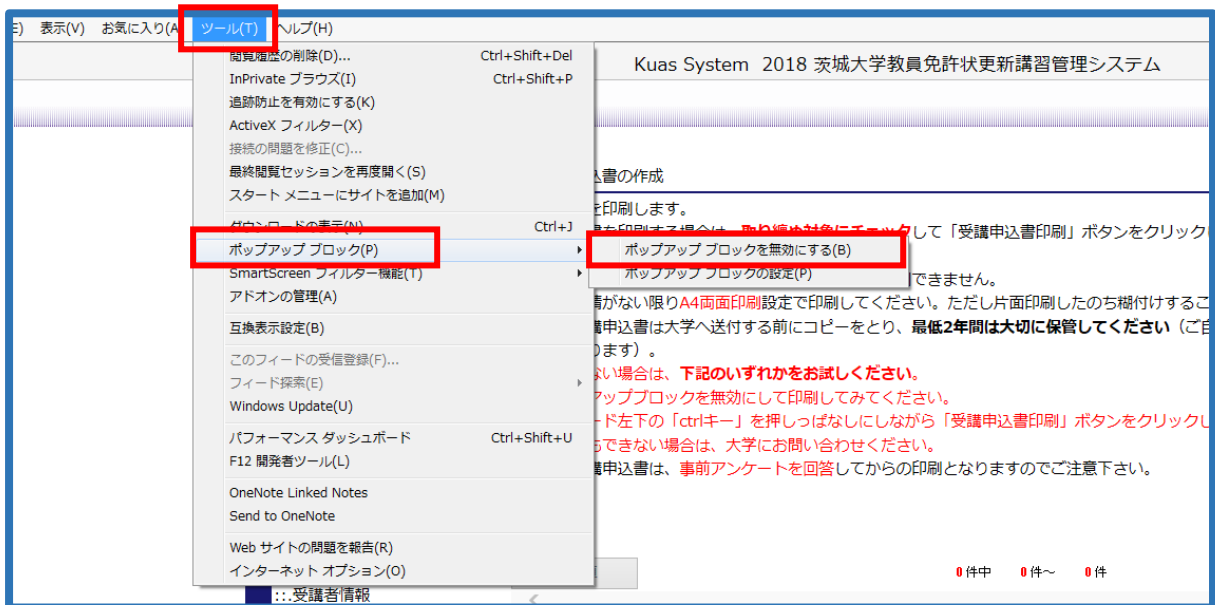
E) 表示(V) お気に入り(A ツール(T) ヘルプ(H)

閲覧履歴の削除(D)... Ctrl+Shift+Del
InPrivate ブラウズ(I) Ctrl+Shift+P
追跡防止を有効にする(K)
ActiveX フィルター(X)
接続の問題を修正(C)...
最終閲覧セッションを再度開く(S)
スタート メニューにサイトを追加(M)
ダウンロードの表示(N) Ctrl+J
ポップアップ ブロック(P)
SmartScreen フィルター機能(T)
アドオンの管理(A)
互換表示設定(B)
このフィードの受信登録(F)...
フィード探索(E)
Windows Update(U)
パフォーマンス ダッシュボード Ctrl+Shift+U
F12 開発者ツール(L)
OneNote Linked Notes
Send to OneNote
Web サイトの問題を報告(R)
インターネット オプション(O)

ポップアップ ブロックを無効にする(B)
ポップアップ ブロックの設定(P)

Kuas System 2018 茨城大学教員免許状更新講習管理システム

込書の作成
を印刷します。
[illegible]を印刷する場合は、取り組み対象にチェックして「受講申込書印刷」ボタンをクリック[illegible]
できません。
書がない限りA4両面印刷設定で印刷してください。ただし片面印刷したのち糊付けするこ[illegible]
講申込書は大学へ送付する前にコピーをとり、最低2年間は大切に保管してください（ご自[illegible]
ります）。
ない場合は、下記のいずれかをお試しください。
アップブロックを無効にして印刷してみてください。
ド左下の「ctrlキー」を押しっぱなしにしながら「受講申込書印刷」ボタンをクリック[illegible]
もできない場合は、大学にお問い合わせください。
講申込書は、事前アンケートを回答してからの印刷となりますのでご注意下さい。

0件中 0件～ 0件
::.受講者情報